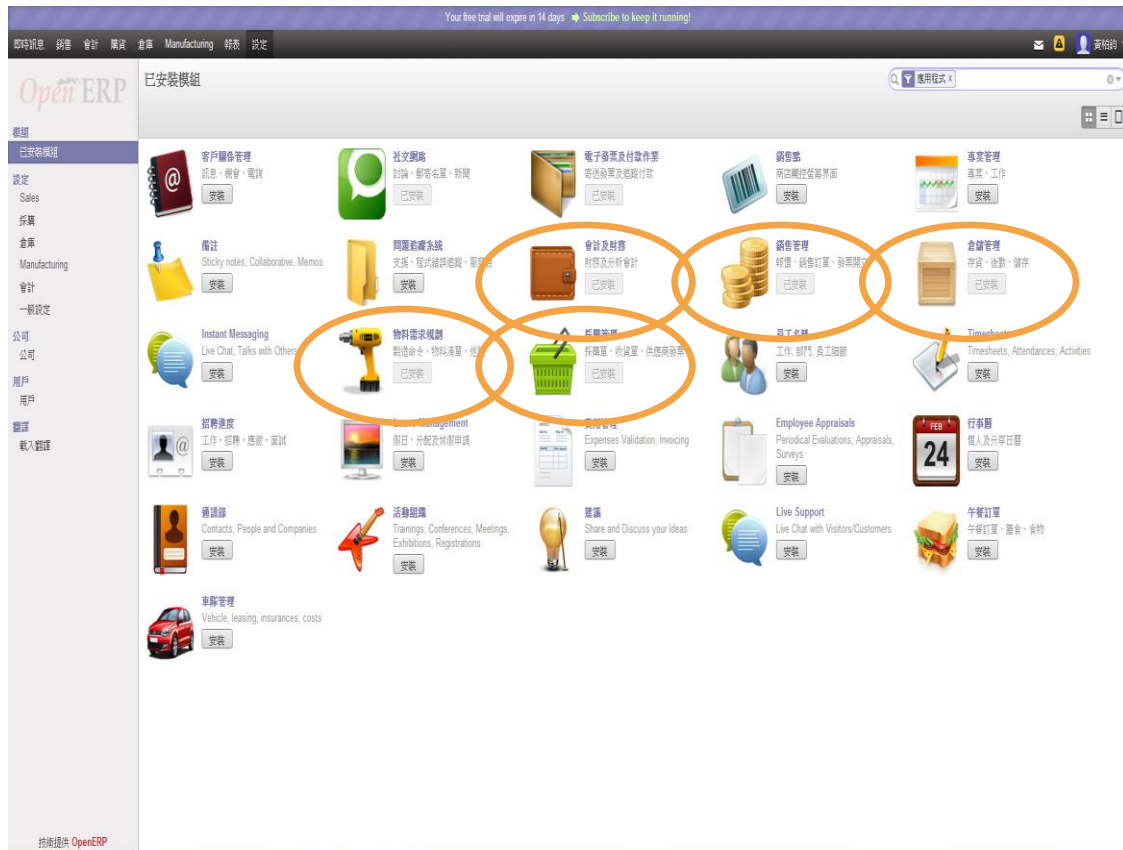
Your free trial will expire in 14 days ➜ Subscribe to keep it running!

即時訊息 銷售 會計 採購 倉庫 Manufacturing 報表 設定

黃柏鈞

OpenERP

已安裝模組

應用程式 x

模組
已安裝模組
設定
Sales
採購
倉庫
Manufacturing
會計
一般設定
公司
公司
用戶
用戶
翻譯
載入翻譯

客戶關係管理
訊息、機會、電話
安裝

社交網絡
討論、郵寄名單、新聞
已安裝

電子發票及付款作業
寄送發票及追蹤付款
已安裝

銷售點
商店觸控螢幕界面
安裝

專案管理
專案、工作
安裝

備註
Sticky notes, Collaborative, Memos
安裝

問題追蹤系統
支援、程式錯誤追蹤、服務台
安裝

會計及財務
財務及分析會計
已安裝

銷售管理
報價、銷售訂單、發票開立
已安裝

倉儲管理
存貨、後勤、儲存
已安裝

Instant Messaging
Live Chat, Talks with Others
安裝

物料需求規劃
製造命令、物料清單、途程
已安裝

採購管理
採購單、收貨單、供應商發票
已安裝

員工名錄
工作、部門、員工細節
安裝

Timesheets
Timesheets, Attendances, Activities
安裝

招聘過程
工作、招聘、應徵、面試
安裝

Leave Management
假日、分配及休假申請
安裝

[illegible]管理
Expenses Validation, Invoicing
安裝

Employee Appraisals
Periodical Evaluations, Appraisals, Surveys
安裝

行事曆
個人及分享日曆
安裝

FEB
24

通訊錄
Contacts, People and Companies
安裝

活動組織
Trainings, Conferences, Meetings, Exhibitions, Registrations
安裝

建議
Share and Discuss your Ideas
安裝

Live Support
Live Chat with Visitors/Customers
安裝

午餐訂單
午餐訂單、膳食、食物
安裝

車隊管理
Vehicle, leasing, insurances, costs
安裝

技術提供 OpenERP